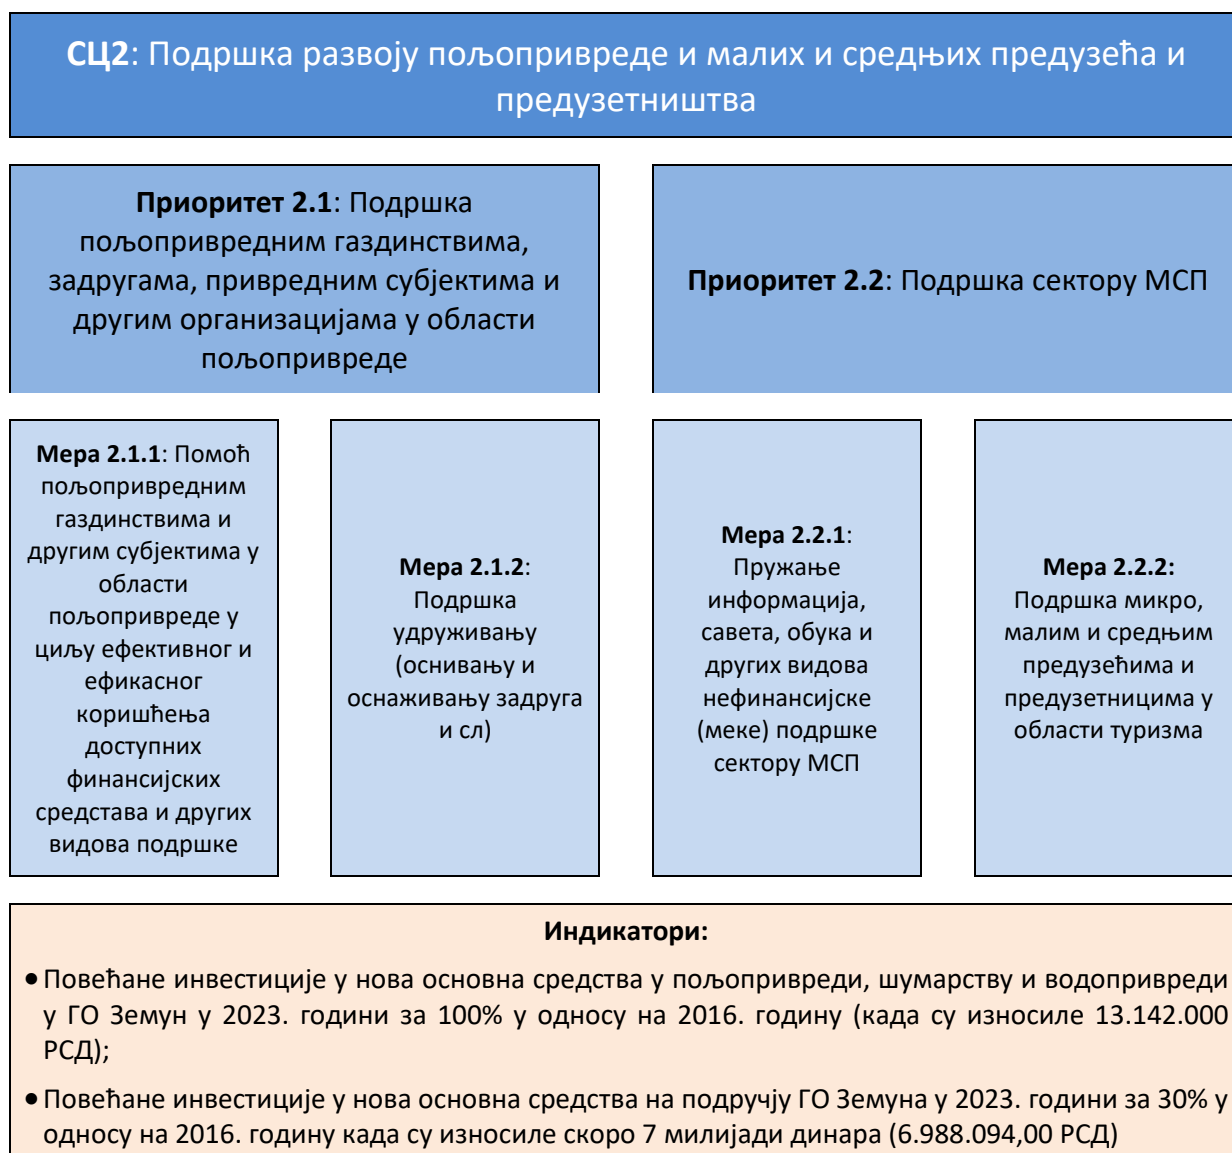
**СЦ2**: Подршка развоју пољопривреде и малих и средњих предузећа и предузетништва

**Приоритет 2.1**: Подршка пољопривредним газдинствима, задругама, привредним субјектима и другим организацијама у области пољопривреде

**Приоритет 2.2**: Подршка сектору МСП

**Мера 2.1.1**: Помоћ пољопривредним газдинствима и другим субјектима у области пољопривреде у циљу ефективног и ефикасног коришћења доступних финансијских средстава и других видова подршке

**Мера 2.1.2**: Подршка удруживању (оснивању и оснаживању задруга и сл)

**Мера 2.2.1**: Пружање информација, савета, обука и других видова нефинансијске (меке) подршке сектору МСП

**Мера 2.2.2:** Подршка микро, малим и средњим предузећима и предузетницима у области туризма

**Индикатори:**

• Повећане инвестиције у нова основна средства у пољопривреди, шумарству и водопривреди у ГО Земун у 2023. години за 100% у односу на 2016. годину (када су износиле 13.142.000 РСД);

• Повећане инвестиције у нова основна средства на подручју ГО Земуна у 2023. години за 30% у односу на 2016. годину када су износиле скоро 7 милијади динара (6.988.094,00 РСД)